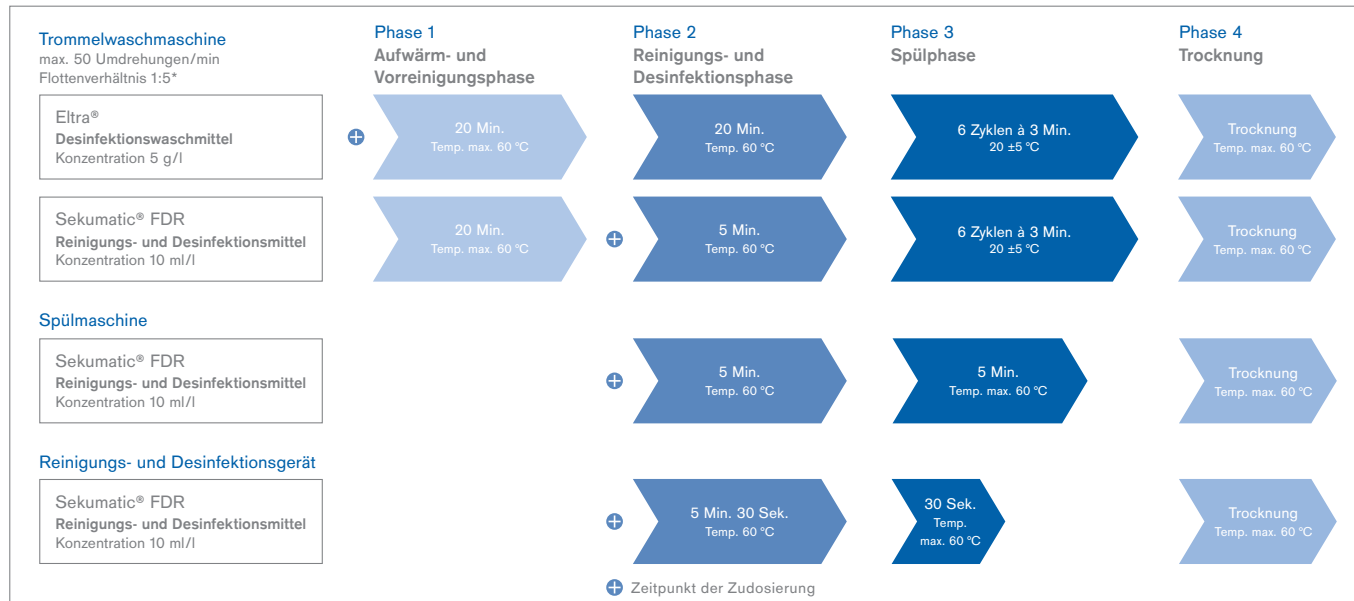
Trommelwaschmaschine
max. 50 Umdrehungen/min
Flottenverhältnis 1:5*

Phase 1
Aufwärm- und Vorreinigungsphase

Phase 2
Reinigungs- und Desinfektionsphase

Phase 3
Spülphase

Phase 4
Trocknung

Eltra®
Desinfektionswaschmittel
Konzentration 5 g/l

20 Min.
Temp. max. 60 °C

20 Min.
Temp. 60 °C

6 Zyklen à 3 Min.
20 ±5 °C

Trocknung
Temp. max. 60 °C

Sekumatic® FDR
Reinigungs- und Desinfektionsmittel
Konzentration 10 ml/l

20 Min.
Temp. max. 60 °C

5 Min.
Temp. 60 °C

6 Zyklen à 3 Min.
20 ±5 °C

Trocknung
Temp. max. 60 °C

Spülmaschine

Sekumatic® FDR
Reinigungs- und Desinfektionsmittel
Konzentration 10 ml/l

5 Min.
Temp. 60 °C

5 Min.
Temp. max. 60 °C

Trocknung
Temp. max. 60 °C

Reinigungs- und Desinfektionsgerät

Sekumatic® FDR
Reinigungs- und Desinfektionsmittel
Konzentration 10 ml/l

5 Min. 30 Sek.
Temp. 60 °C

30 Sek.
Temp.
max. 60 °C

Trocknung
Temp. max. 60 °C

Zeitpunkt der Zudosierung